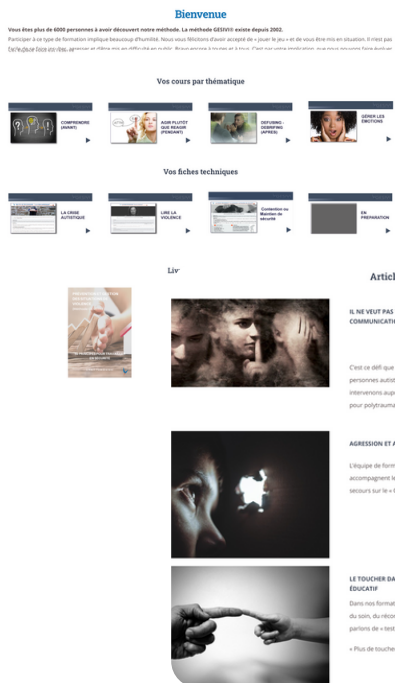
Bienvenue

Vous êtes plus de 6000 personnes à avoir découvert notre méthode. La méthode GESIVIII existe depuis 2002.

Participer à ce type de formation implique beaucoup d'humilité. Nous vous félicitons d'avoir accepté de « jouer le jeu » et de vous être mis en situation. Il n'est pas facile de se faire ses idées, apprécier et d'être mis en difficulté en public. Bravo encore à toutes et à tous. C'est par votre implication, que nous pouvons faire évoluer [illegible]

Vos cours par thématique

COMPRENDRE (AVANT)

AGIR PLUTÔT QUE REAGIR (PENDANT)

DEFUSING - DEBRIEFING (APRÈS)

GÉRER LES ÉMOTIONS

Vos fiches techniques

LA CRISE AUTISTIQUE

LIRE LA VIOLENCE

Contention ou Maintien de sécurité

EN PRÉPARATION

Liv

Artic

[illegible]

IL NE VEUT PAS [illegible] COMMUNICATIO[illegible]

C'est ce défi que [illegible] personnes autist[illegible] intervenons aup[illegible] pour polytrauma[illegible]

AGRESSION ET A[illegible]

L'équipe de form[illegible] accompagnent le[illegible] secours sur le « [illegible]

LE TOUCHER DA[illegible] ÉDUCATIF

Dans nos format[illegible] du soin, du récon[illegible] parlons de « test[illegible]

« Plus de touche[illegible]